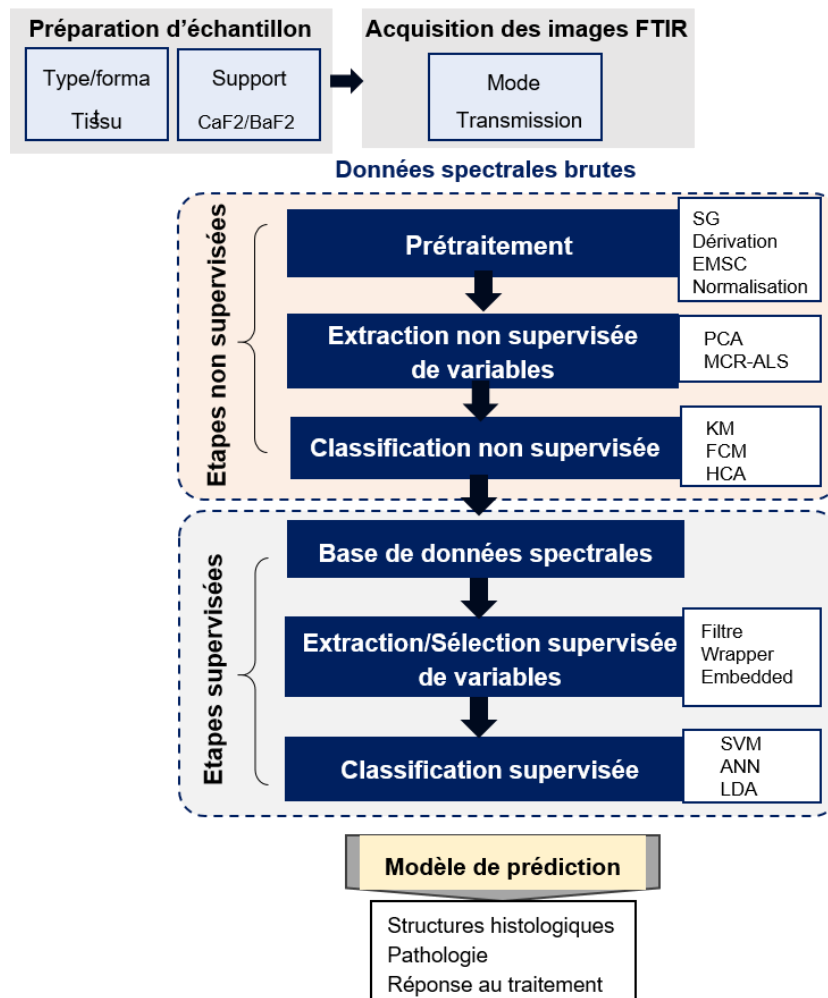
Préparation d'échantillon

Type/forma
Tissu

Support
CaF2/BaF2

Acquisition des images FTIR

Mode
Transmission

Données spectrales brutes

Etapes non supervisées

Prétraitement

SG
Dérivation
EMSC
Normalisation

Extraction non supervisée de variables

PCA
MCR-ALS

Classification non supervisée

KM
FCM
HCA

Etapes supervisées

Base de données spectrales

Extraction/Sélection supervisée de variables

Filtre
Wrapper
Embedded

Classification supervisée

SVM
ANN
LDA

Modèle de prédiction

Structures histologiques
Pathologie
Réponse au traitement